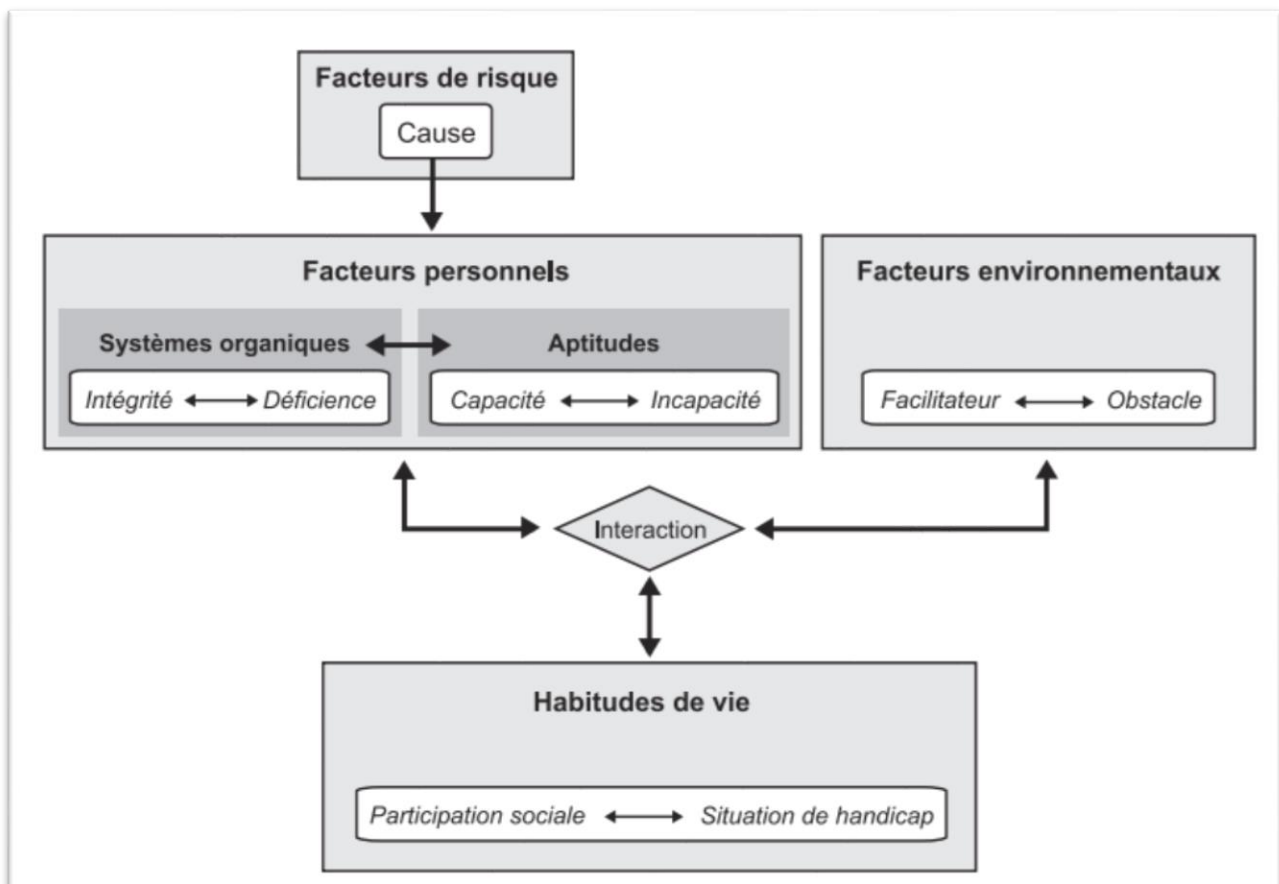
Facteurs de risque

Cause

Facteurs personnels

Systèmes organiques

Intégrité ⟷ Déficience

Aptitudes

Capacité ⟷ Incapacité

Facteurs environnementaux

Facilitateur ⟷ Obstacle

Interaction

Habitudes de vie

Participation sociale ⟷ Situation de handicap